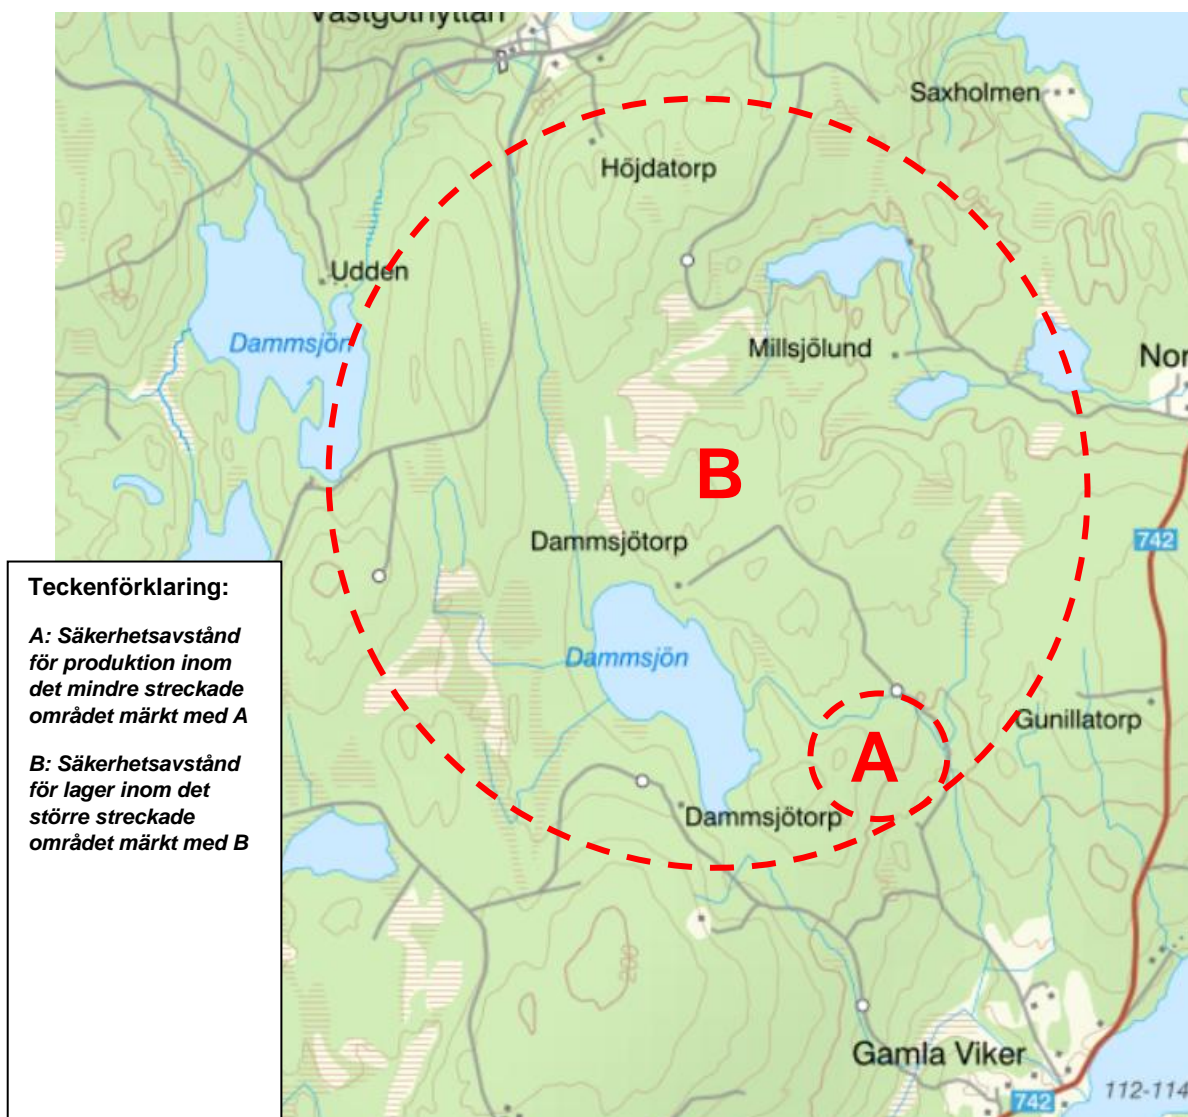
Västgöthyttan
Saxholmen
Höjdatorp
Udden
Dammsjön
Millsjölund
Nor
B
742
Dammsjötorp
Dammsjön
Gunillatorp
A
Dammsjötorp
Gamla Viker
742
112-114

Teckenförklaring:

A: Säkerhetsavstånd för produktion inom det mindre streckade området märkt med A

B: Säkerhetsavstånd för lager inom det större streckade området märkt med B